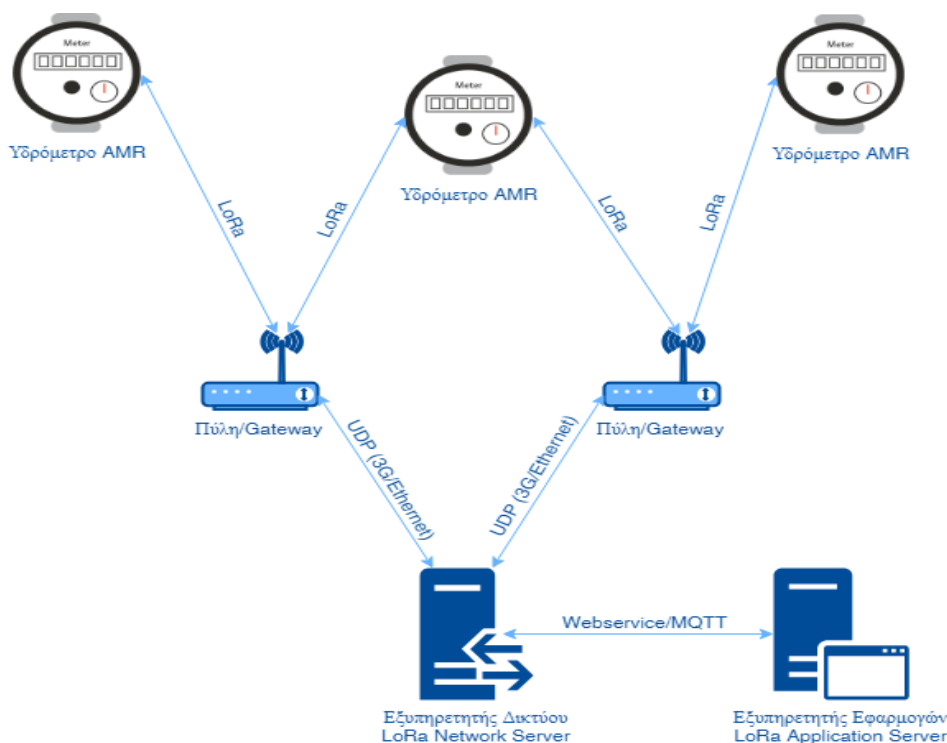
Meter
Υδρόμετρο AMR

Meter
Υδρόμετρο AMR

Meter
Υδρόμετρο AMR

LoRa
LoRa
LoRa
LoRa

Πύλη/Gateway
Πύλη/Gateway

UDP (3G/Ethernet)
UDP (3G/Ethernet)

Webservice/MQTT

Εξυπηρετητής Δικτύου
LoRa Network Server

Εξυπηρετητής Εφαρμογών
LoRa Application Server